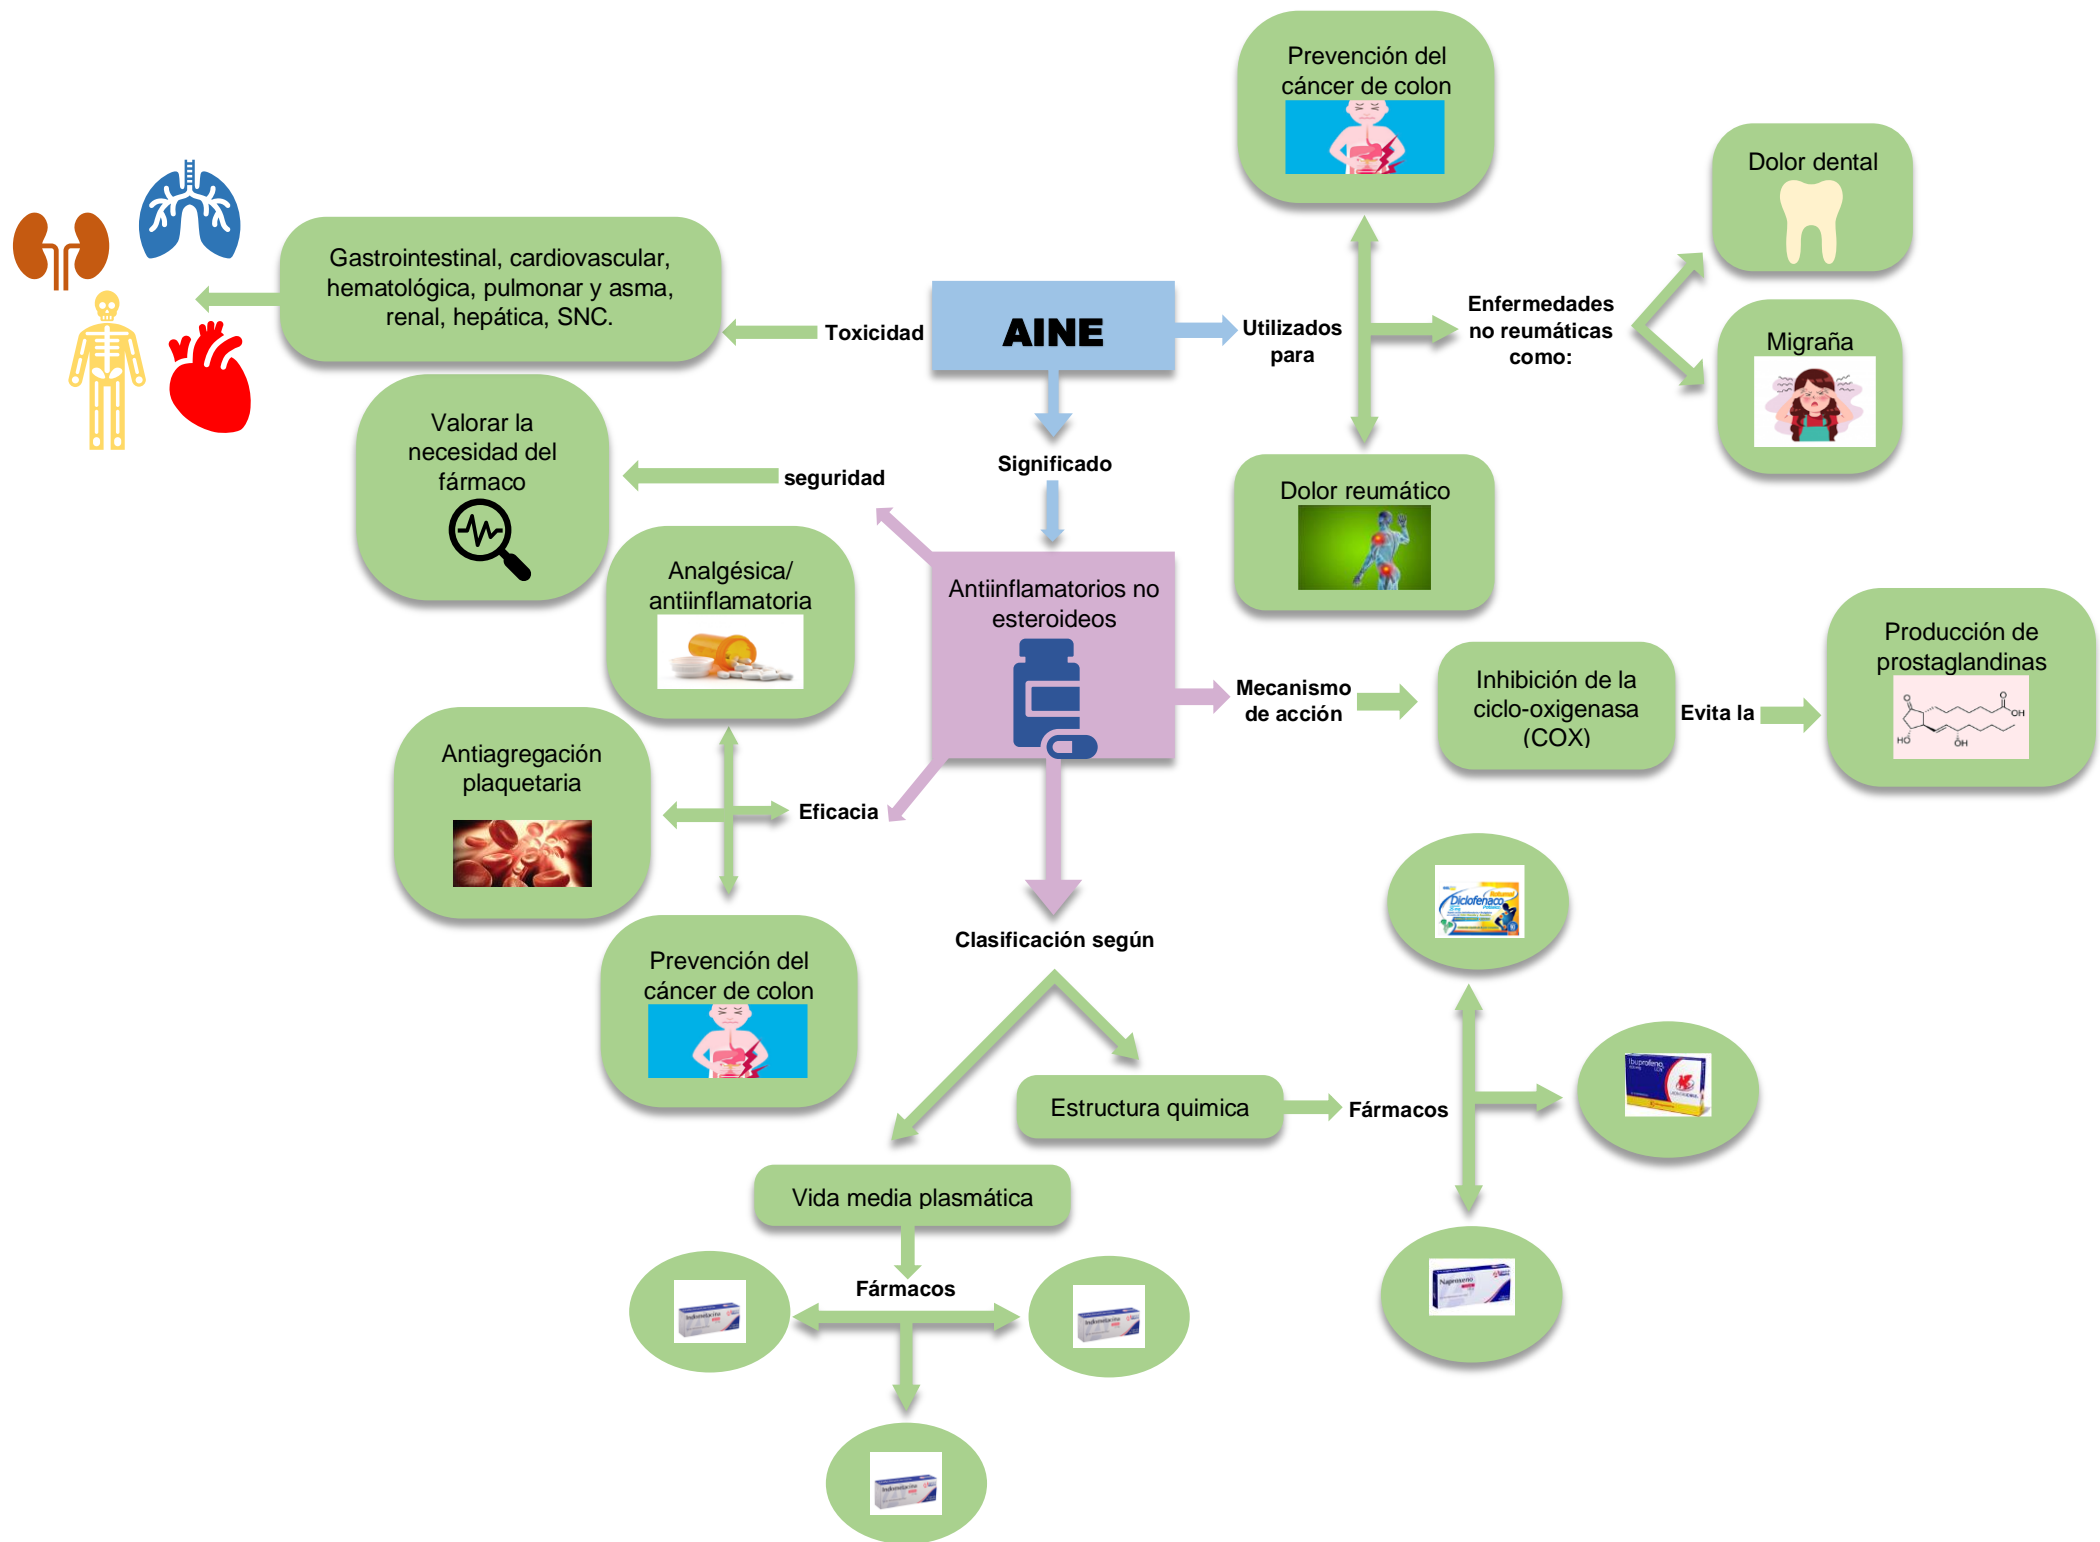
AINE

Toxicidad

Gastrointestinal, cardiovascular, hematológica, pulmonar y asma, renal, hepática, SNC.

Utilizados para

Prevención del cáncer de colon

Enfermedades no reumáticas como:

Dolor dental

Migraña

Dolor reumático

Significado

Antiinflamatorios no esteroideos

seguridad

Valorar la necesidad del fármaco

Analgésica/ antiinflamatoria

Eficacia

Antiagregación plaquetaria

Prevención del cáncer de colon

Mecanismo de acción

Inhibición de la ciclo-oxigenasa (COX)

Evita la

Producción de prostaglandinas

Clasificación según

Estructura quimica

Fármacos

Diclofenaco

Ibuprofeno

Naproxeno

Vida media plasmática

Fármacos